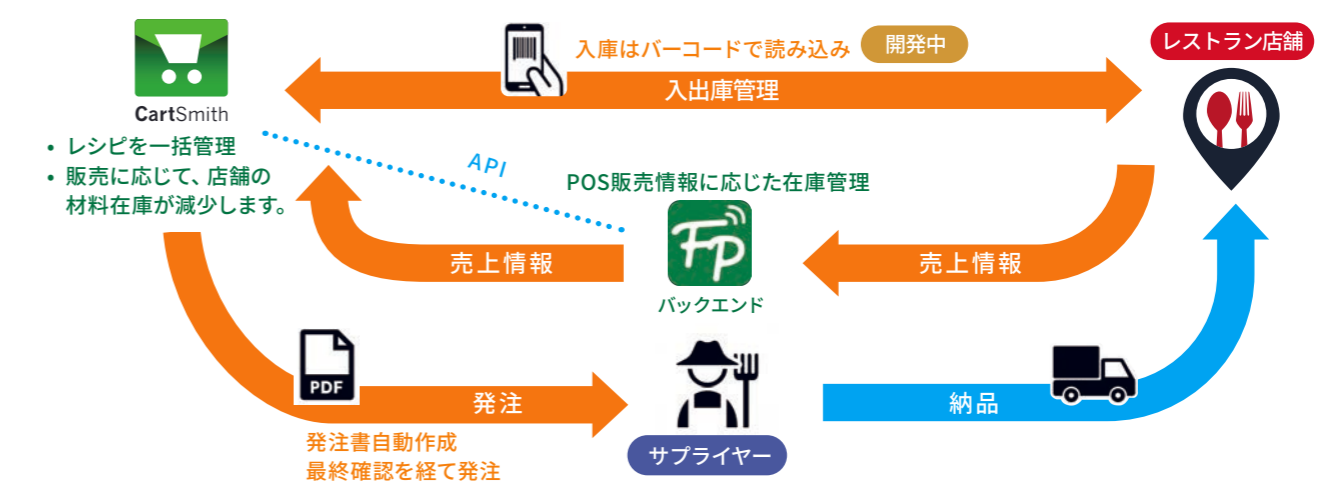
CartSmith

• レシピを一括管理
• 販売に応じて、店舗の材料在庫が減少します。

入庫はバーコードで読み込み 開発中

入出庫管理

レストラン店舗

API

POS販売情報に応じた在庫管理

FP

バックエンド

売上情報

売上情報

PDF

発注

発注書自動作成
最終確認を経て発注

サプライヤー

納品